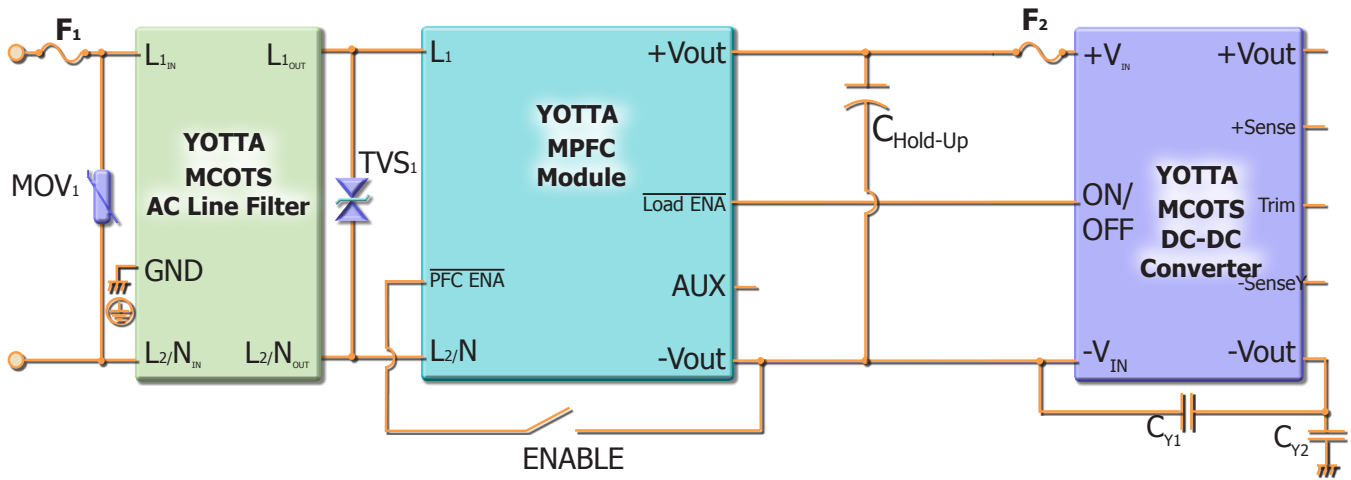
$F_1$

$L1_{IN}$ $L1_{OUT}$

YOTTA MCOTS AC Line Filter

MOV$_1$

GND

$L_2/N_{IN}$ $L_2/N_{OUT}$

TVS$_1$

L1 +Vout

YOTTA MPFC Module

$\overline{\text{Load ENA}}$

$\overline{\text{PFC ENA}}$

AUX

$L_2/N$ -Vout

ENABLE

$C_{Hold\text{-}Up}$

$F_2$

$+V_{IN}$ +Vout

+Sense

ON/ OFF

YOTTA MCOTS DC-DC Converter

Trim

-SenseY

$-V_{IN}$ -Vout

$C_{Y1}$ $C_{Y2}$